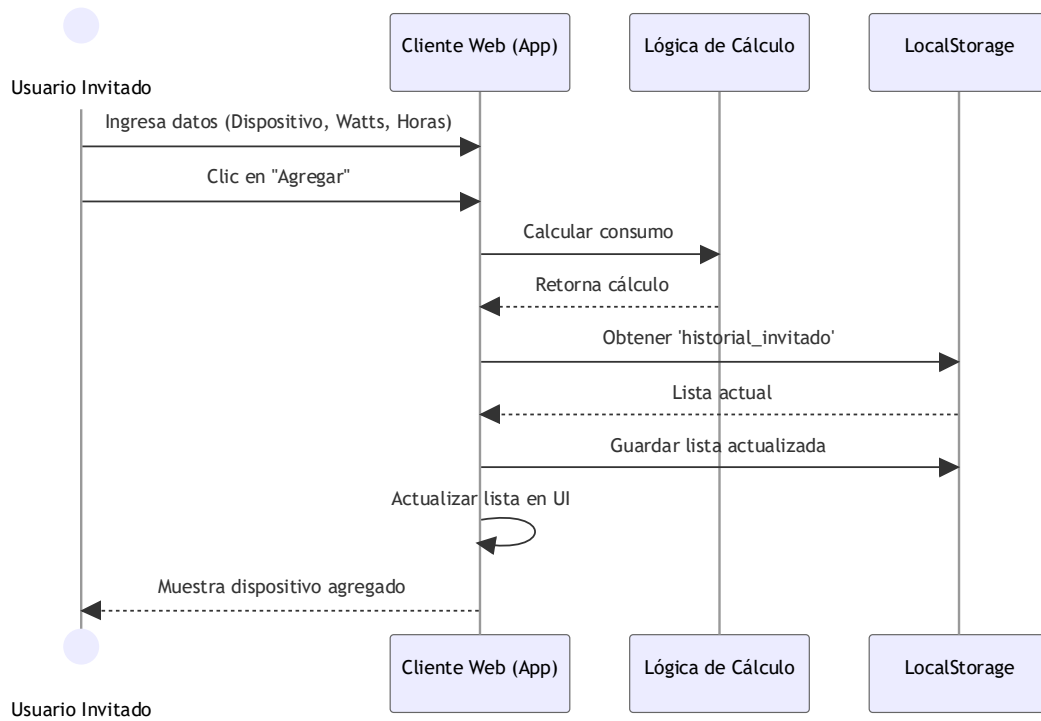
Cliente Web (App)

Lógica de Cálculo

LocalStorage

Usuario Invitado

Ingresa datos (Dispositivo, Watts, Horas)

Clic en "Agregar"

Calcular consumo

Retorna cálculo

Obtener 'historial_invitado'

Lista actual

Guardar lista actualizada

Actualizar lista en UI

Muestra dispositivo agregado

Cliente Web (App)

Lógica de Cálculo

LocalStorage

Usuario Invitado